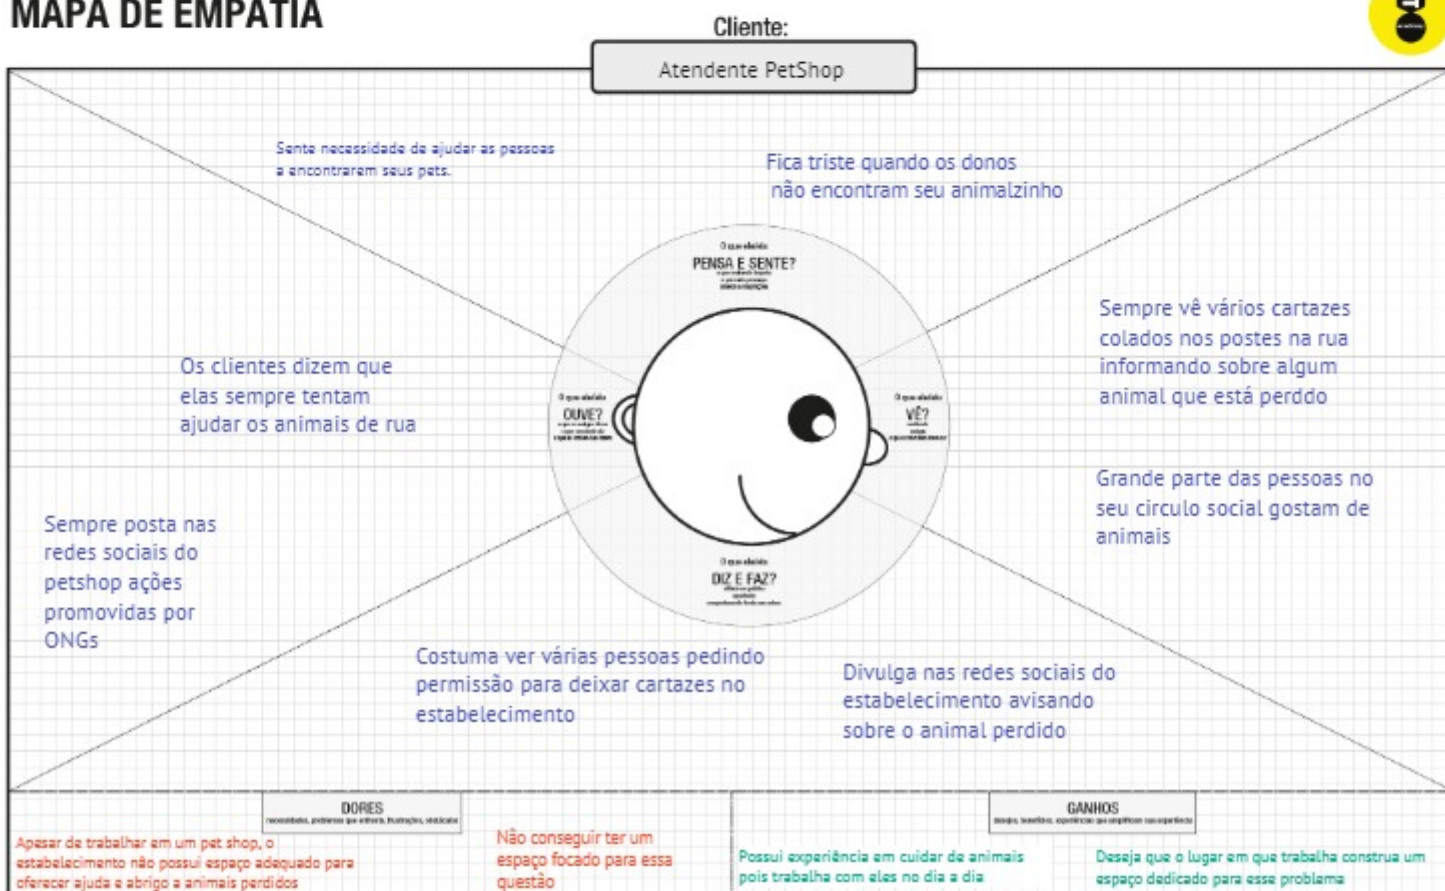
MAPA DE EMPATIA

Cliente:

Atendente PetShop

Sente necessidade de ajudar as pessoas a encontrarem seus pets.

Fica triste quando os donos não encontram seu animalzinho

O que ele/ela
PENSA E SENTE?

Sempre vê vários cartazes colados nos postes na rua informando sobre algum animal que está perddo

Os clientes dizem que elas sempre tentam ajudar os animais de rua

O que ele/ela
OUVE?

O que ele/ela
VÊ?

Grande parte das pessoas no seu circulo social gostam de animais

Sempre posta nas redes sociais do petshop ações promovidas por ONGs

O que ele/ela
DIZ E FAZ?

Costuma ver várias pessoas pedindo permissão para deixar cartazes no estabelecimento

Divulga nas redes sociais do estabelecimento avisando sobre o animal perdido

DORES

Apesar de trabalhar em um pet shop, o estabelecimento não possui espaço adequado para oferecer ajuda e abrigo a animais perdidos

Não conseguir ter um espaço focado para essa questão

GANHOS

Possui experiência em cuidar de animais pois trabalha com eles no dia a dia

Deseja que o lugar em que trabalha construa um espaço dedicado para esse problema